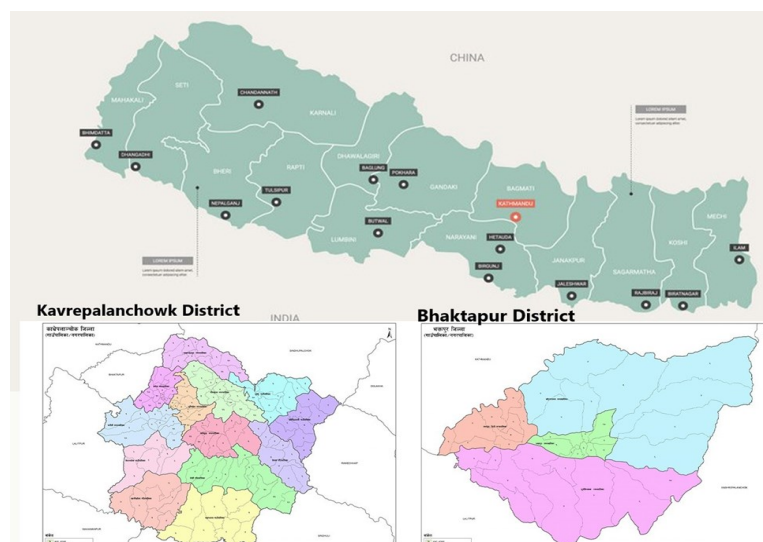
CHINA

SETI

MAHAKALI

CHANDANNATH

KARNALI

LOREM IPSUM

BHIMDATTA

DHANGADHI

RAPTI

DHAWALAGIRI

BAGLUNG

POKHARA

BAGMATI

BHERI

TULSIPUR

GANDAKI

KATHMANDU

MECHI

NEPALGANJ

BUTWAL

HETAUDA

KOSHI

ILAM

LUMBINI

NARAYANI

BIRGUNJ

JANAKPURI

SAGARMATHA

LOREM IPSUM

JALESHWAR

RAJBIRAJ

BIRATNAGAR

INDIA

Kavrepalanchowk District

Bhaktapur District

काभ्रेपलान्चोक जिल्ला

भक्तपुर जिल्ला